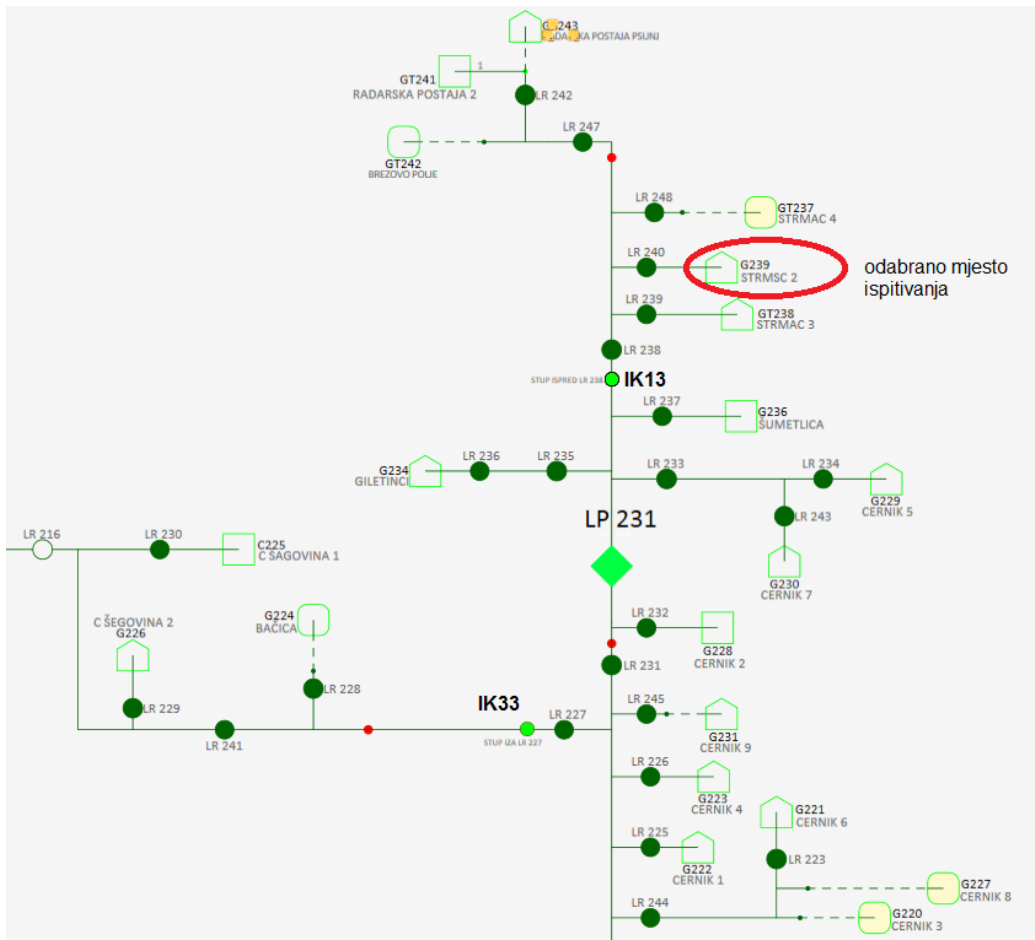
G243
RADARSKA POSTAJA PSUNJ
GT241
RADARSKA POSTAJA 2
1
LR 242
LR 247
GT242
BREZOVO POLJE
LR 248
GT237
STRMAC 4
LR 240
G239
STRMSC 2
odabrano mjesto ispitivanja
LR 239
GT238
STRMAC 3
LR 238
STUP ISPRED LR 238
IK13
LR 237
G236
ŠUMETLICA
G234
GILETINCI
LR 236
LR 235
LR 233
LR 234
G229
CERNIK 5
LR 243
G230
CERNIK 7
LP 231
LR 216
LR 230
C225
C ŠAGOVINA 1
C ŠEGOVINA 2
G226
G224
BAČICA
LR 228
LR 229
LR 241
IK33
STUP IZA LR 227
LR 227
LR 232
G228
CERNIK 2
LR 231
LR 245
G231
CERNIK 9
LR 226
G223
CERNIK 4
G221
CERNIK 6
LR 225
G222
CERNIK 1
LR 223
G227
CERNIK 8
LR 244
G220
CERNIK 3